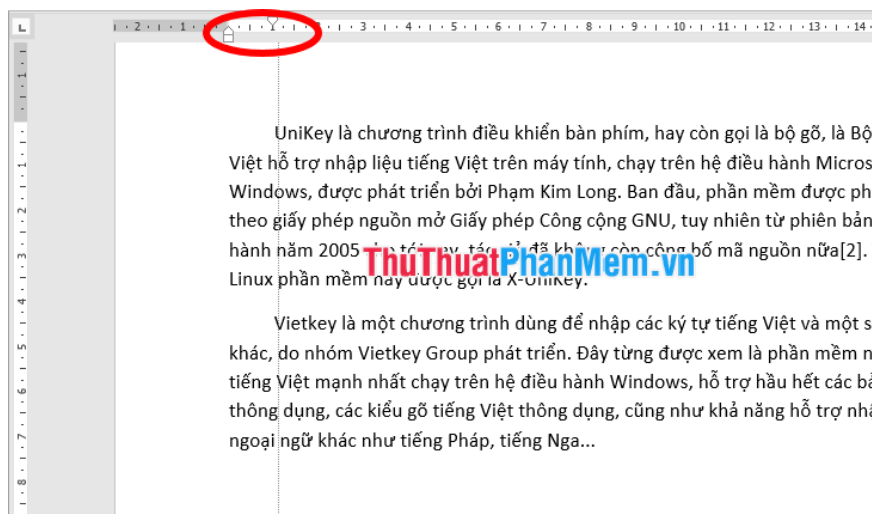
· 2 · 1 · 1 · 1 · 2 · 3 · 4 · 5 · 6 · 7 · 8 · 9 · 10 · 11 · 12 · 13 · 14

UniKey là chương trình điều khiển bàn phím, hay còn gọi là bộ gõ, là Bộ Việt hỗ trợ nhập liệu tiếng Việt trên máy tính, chạy trên hệ điều hành Micros Windows, được phát triển bởi Phạm Kim Long. Ban đầu, phần mềm được ph theo giấy phép nguồn mở Giấy phép Công cộng GNU, tuy nhiên từ phiên bản hành năm 2005 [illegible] tác giả đã không còn công bố mã nguồn nữa[2]. Linux phần mềm này được gọi là X-UniKey.

ThuThuatPhanMem.vn

Vietkey là một chương trình dùng để nhập các ký tự tiếng Việt và một s khác, do nhóm Vietkey Group phát triển. Đây từng được xem là phần mềm n tiếng Việt mạnh nhất chạy trên hệ điều hành Windows, hỗ trợ hầu hết các bả thông dụng, các kiểu gõ tiếng Việt thông dụng, cũng như khả năng hỗ trợ nhà ngoại ngữ khác như tiếng Pháp, tiếng Nga...